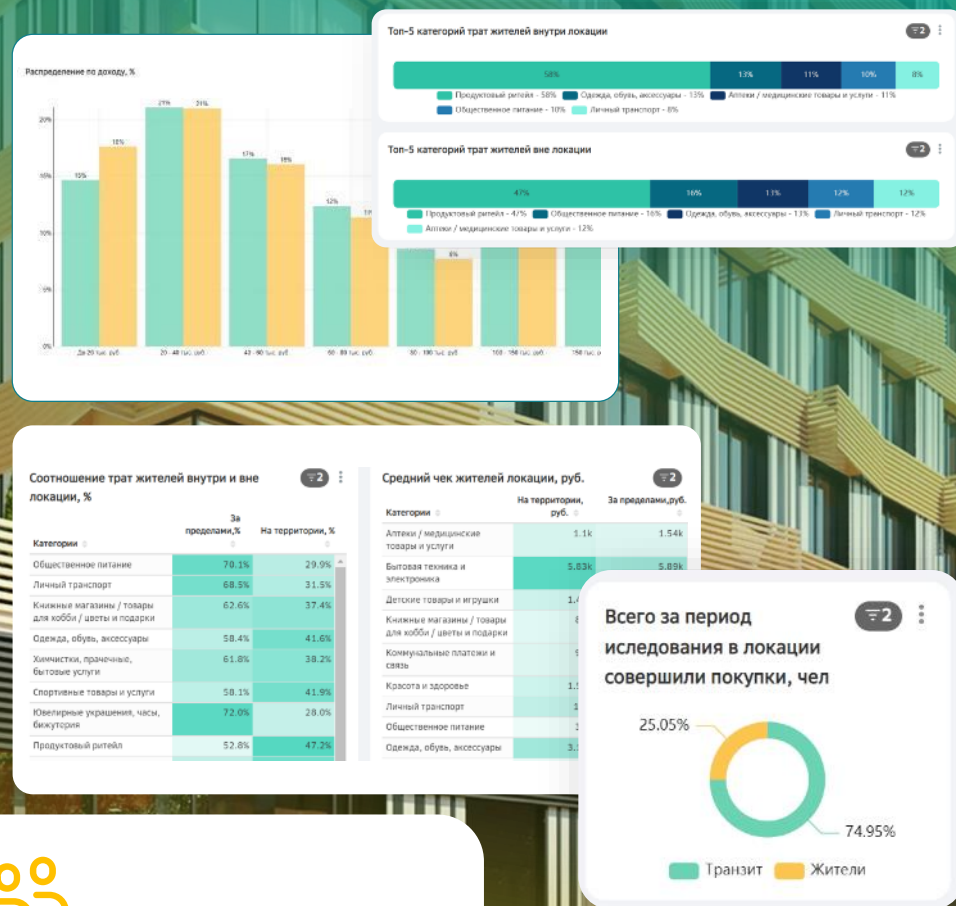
Распределение по доходу, %

20%
15%
10%
5%
0%

15%
18%
21%
21%
17%
16%
12%
6%

До 20 тыс. руб
20 - 40 тыс. руб
40 - 60 тыс. руб
60 - 80 тыс. руб
80 - 100 тыс. руб
100 - 150 тыс. руб
150 тыс. р

Топ-5 категорий трат жителей внутри локации

2

58%
13%
11%
10%
8%

Продуктовый ритейл - 58%
Одежда, обувь, аксессуары - 13%
Аптеки / медицинские товары и услуги - 11%
Общественное питание - 10%
Личный транспорт - 8%

Топ-5 категорий трат жителей вне локации

2

47%
16%
13%
12%
12%

Продуктовый ритейл - 47%
Общественное питание - 16%
Одежда, обувь, аксессуары - 13%
Личный транспорт - 12%
Аптеки / медицинские товары и услуги - 12%

Соотношение трат жителей внутри и вне локации, %

2

| Категории | За пределами,% | На территории, % |
|---|---|---|
| Общественное питание | 70.1% | 29.9% |
| Личный транспорт | 68.5% | 31.5% |
| Книжные магазины / товары для хобби / цветы и подарки | 62.6% | 37.4% |
| Одежда, обувь, аксессуары | 58.4% | 41.6% |
| Химчистки, прачечные, бытовые услуги | 61.8% | 38.2% |
| Спортивные товары и услуги | 58.1% | 41.9% |
| Ювелирные украшения, часы, бижутерия | 72.0% | 28.0% |
| Продуктовый ритейл | 52.8% | 47.2% |

Средний чек жителей локации, руб.

2

| Категории | На территории, руб. | За пределами,руб. |
|---|---|---|
| Аптеки / медицинские товары и услуги | 1.1k | 1.54k |
| Бытовая техника и электроника | 5.83k | 5.89k |
| Детские товары и игрушки | 1.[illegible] | |
| Книжные магазины / товары для хобби / цветы и подарки | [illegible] | |
| Коммунальные платежи и связь | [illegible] | |
| Красота и здоровье | 1.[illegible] | |
| Личный транспорт | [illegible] | |
| Общественное питание | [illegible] | |
| Одежда, обувь, аксессуары | 3.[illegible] | |

Всего за период исследования в локации совершили покупки, чел

2

25.05%
74.95%

Транзит
Жители